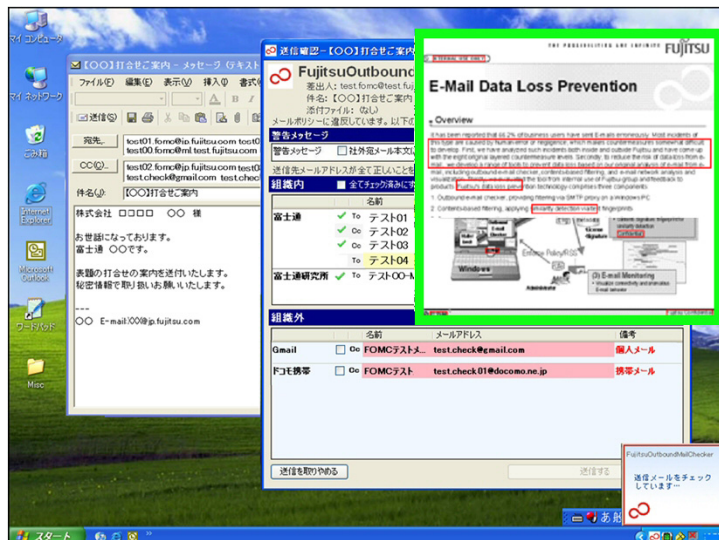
マイ コンピュータ

マイ ネットワーク

ごみ箱

Internet Explorer

Microsoft Outlook

ワードパッド

Misc

【〇〇】打合せご案内 - メッセージ (テキスト

ファイル(F) 編集(E) 表示(V) 挿入(I) 書式

送信(S)

宛先...
test01.fomc@jp.fujitsu.com test0
test00.fomc@jp.fujitsu.com test

CC(C)...
test02.fomc@jp.fujitsu.com test0
test.check@gmail.com test.chec

件名(U): 【〇〇】打合せご案内

株式会社 □□□□ 〇〇 様

お世話になっております。
富士通 〇〇です。

表題の打合せの案内を送付いたします。
秘密情報で取り扱いお願いいたします。

---
〇〇 E-mail:〇〇@jp.fujitsu.com

送信確認 - 【〇〇】打合せご案内

FujitsuOutbound
差出人: test.fomc@test.fuj
件名: 【〇〇】打合せご案内
添付ファイル: (なし)
メールポリシーに違反しています。以下の

警告メッセージ
警告メッセージ
社外宛メール本文

送信先メールアドレスが全て正しいことを

組織内
全てチェック済みにす

名前

富士通
To テスト01
Cc テスト02
To テスト03
To テスト04

富士通研究所
To テスト00-M

組織外

| | | 名前 | メールアドレス | 備考 |
|---|---|---|---|---|
| Gmail | Cc | FOMCテストメ... | test.check@gmail.com | 個人メール |
| ドコモ携帯 | Cc | FOMCテスト | test.check01@docomo.ne.jp | 携帯メール |

送信を取りやめる

送信する

INTERNAL USE ONLY

THE POSSIBILITIES ARE INFINITE FUJITSU

E-Mail Data Loss Prevention

Overview

It has been reported that 66.2% of business users have sent E-mails erroneously. Most incidents of this type are caused by human error or negligence, which makes countermeasures somewhat difficult to develop. First, we have analyzed such incidents both inside and outside Fujitsu and have come up with the eight original layered countermeasure levels. Secondly, to reduce the risk of data loss from e-mail, we developed a range of tools to prevent data loss based on our original analysis of e-mail from e-mail, including outbound e-mail checker, content-based filtering, and e-mail network analysis and visualization. Finally, we will apply the tool from internal use of Fujitsu group and feedback to products. Fujitsu's data loss prevention technology comprises three components.

1. Outbound e-mail checker, providing filtering via SMTP proxy on a Windows PC
2. Content-based filtering, applying similarity detection matching fingerprints

Windows

Enterprise Policy

(3) E-mail Monitoring

FujitsuOutboundMailChecker
送信メールをチェックしています...

スタート